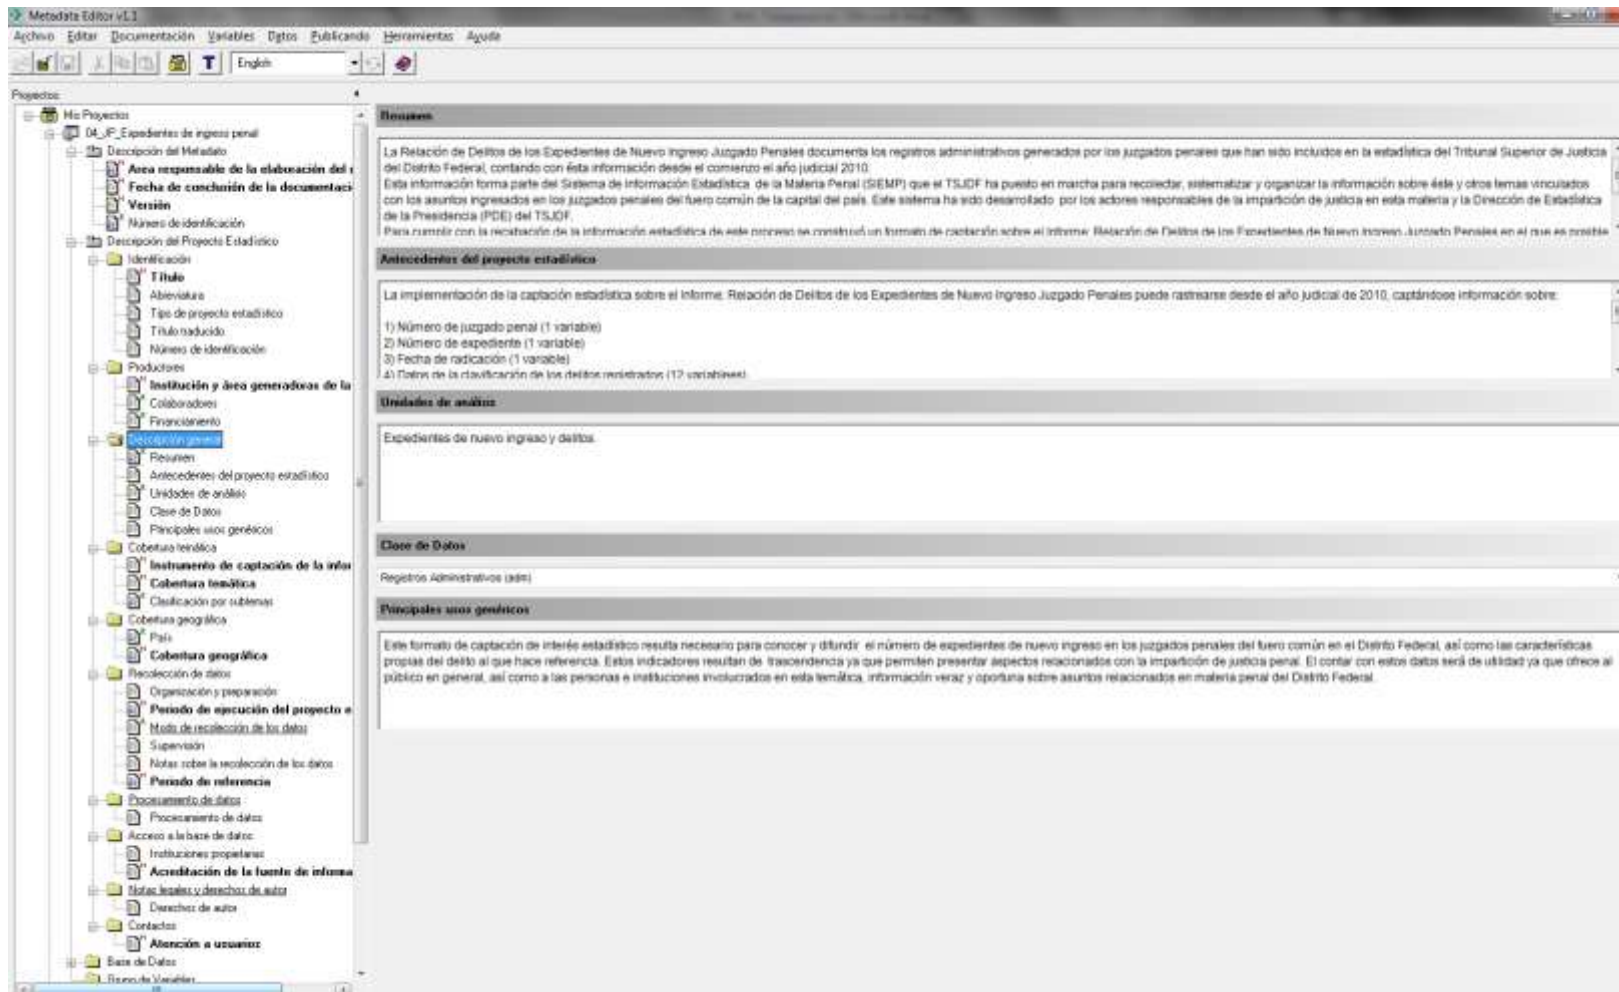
Metadata Editor v1.1

Archivo Editar Documentación Variables Datos Publicando Herramientas Ayuda

English

Proyectos

Mis Proyectos
04_JP_Expedientes de ingreso penal
Descripción del Metadato
Area responsable de la elaboración del
Fecha de conclusión de la documentaci
Versión
Número de identificación
Descripción del Proyecto Estadístico
Identificación
Título
Abreviatura
Tipo de proyecto estadístico
Título traducido
Número de identificación
Productores
Institución y área generadoras de la
Colaboradores
Financiamiento
Descripción general
Resumen
Antecedentes del proyecto estadístico
Unidades de análisis
Clase de Datos
Principales usos genéricos
Cobertura temática
Instrumento de captación de la infor
Cobertura temática
Clasificación por subtemas
Cobertura geográfica
País
Cobertura geográfica
Recolección de datos
Organización y preparación
Periodo de ejecución del proyecto e
Modo de recolección de los datos
Supervisión
Notas sobre la recolección de los datos
Periodo de referencia
Procesamiento de datos
Procesamiento de datos
Acceso a la base de datos
Instituciones propietarias
Acreditación de la fuente de informa
Notas legales y derechos de autor
Derechos de autor
Contactos
Atención a usuarios
Base de Datos
Grupo de Variables

Resumen

La Relación de Delitos de los Expedientes de Nuevo Ingreso Juzgado Penales documenta los registros administrativos generados por los juzgados penales que han sido incluidos en la estadística del Tribunal Superior de Justicia del Distrito Federal, contando con ésta información desde el comienzo el año judicial 2010.
Esta información forma parte del Sistema de Información Estadística de la Materia Penal (SIEMP) que el TSJDF ha puesto en marcha para recolectar, sistematizar y organizar la información sobre éste y otros temas vinculados con los asuntos ingresados en los juzgados penales del fuero común de la capital del país. Este sistema ha sido desarrollado por los actores responsables de la impartición de justicia en esta materia y la Dirección de Estadística de la Presidencia (PDE) del TSJDF.
Para cumplir con la recabación de la información estadística de este proceso se construyó un formato de captación sobre el informe Relación de Delitos de los Expedientes de Nuevo Ingreso Juzgado Penales en el que es posible

Antecedentes del proyecto estadístico

La implementación de la captación estadística sobre el Informe Relación de Delitos de los Expedientes de Nuevo Ingreso Juzgado Penales puede rastrearse desde el año judicial de 2010, captándose información sobre:

1) Número de juzgado penal (1 variable)
2) Número de expediente (1 variable)
3) Fecha de radicación (1 variable)
4) Datos de la clasificación de los delitos registrados (12 variables)

Unidades de análisis

Expedientes de nuevo ingreso y delitos

Clase de Datos

Registros Administrativos (adm)

Principales usos genéricos

Este formato de captación de interés estadístico resulta necesario para conocer y difundir el número de expedientes de nuevo ingreso en los juzgados penales del fuero común en el Distrito Federal, así como las características propias del delito al que hace referencia. Estos indicadores resultan de trascendencia ya que permiten presentar aspectos relacionados con la impartición de justicia penal. El contar con estos datos será de utilidad ya que ofrece al público en general, así como a las personas e instituciones involucrados en esta temática, información veraz y oportuna sobre asuntos relacionados en materia penal del Distrito Federal.